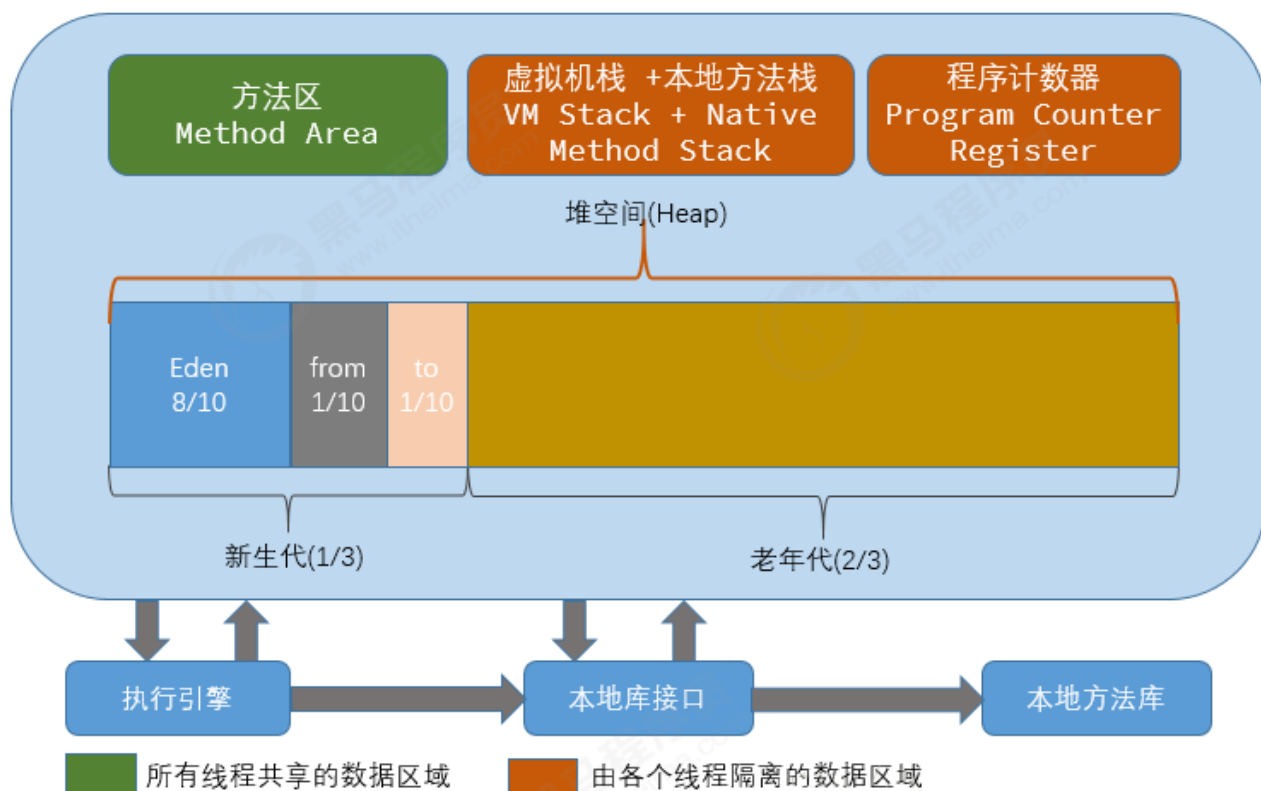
方法区
Method Area

虚拟机栈 +本地方法栈
VM Stack + Native
Method Stack

程序计数器
Program Counter
Register

堆空间(Heap)

Eden
8/10

from
1/10

to
1/10

新生代(1/3)

老年代(2/3)

执行引擎

本地库接口

本地方法库

所有线程共享的数据区域

由各个线程隔离的数据区域